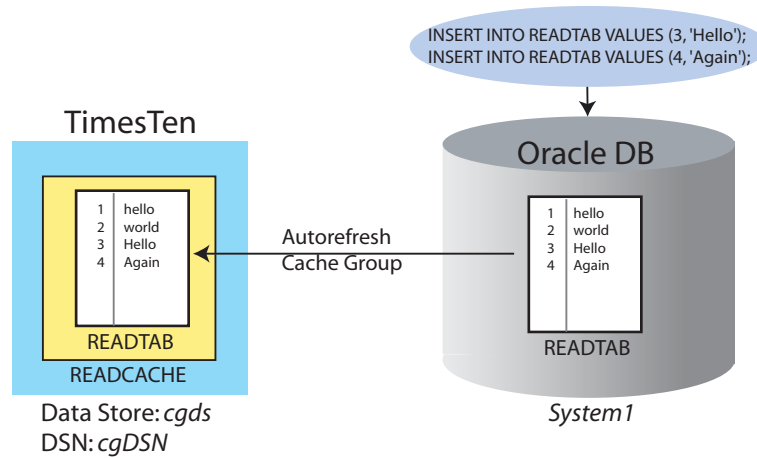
INSERT INTO READTAB VALUES (3, 'Hello');
INSERT INTO READTAB VALUES (4, 'Again');

TimesTen

| 1 | hello |
|---|---|
| 2 | world |
| 3 | Hello |
| 4 | Again |

READTAB

READCACHE

Data Store: *cgds*
DSN: *cgDSN*

Autorefresh
Cache Group

Oracle DB

| 1 | hello |
|---|---|
| 2 | world |
| 3 | Hello |
| 4 | Again |

READTAB

*System1*